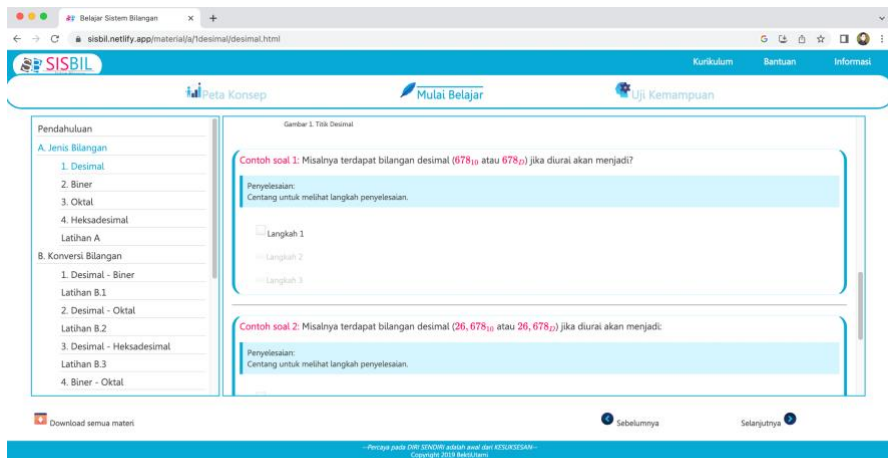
Belajar Sistem Bilangan

sisbil.netlify.app/material/a/1desimal/desimal.html

SISBIL

Kurikulum Bantuan Informasi

Peta Konsep Mulai Belajar Uji Kemampuan

Pendahuluan
A. Jenis Bilangan
1. Desimal
2. Biner
3. Oktal
4. Heksadesimal
Latihan A
B. Konversi Bilangan
1. Desimal - Biner
Latihan B.1
2. Desimal - Oktal
Latihan B.2
3. Desimal - Heksadesimal
Latihan B.3
4. Biner - Oktal

Gambar 1. Titik Desimal

Contoh soal 1: Misalnya terdapat bilangan desimal ($678_{10}$ atau $678_{(D)}$) jika diurai akan menjadi?

Penyelesaian:
Centang untuk melihat langkah penyelesaian.

Langkah 1
Langkah 2
Langkah 3

Contoh soal 2: Misalnya terdapat bilangan desimal ($26,678_{10}$ atau $26,678_{(D)}$) jika diurai akan menjadi:

Penyelesaian:
Centang untuk melihat langkah penyelesaian.

Download semua materi

Sebelumnya Selanjutnya

--Percaya pada DIRI SENDIRI adalah awal dari KESUKSESAN--
Copyright 2019 BektiUtami